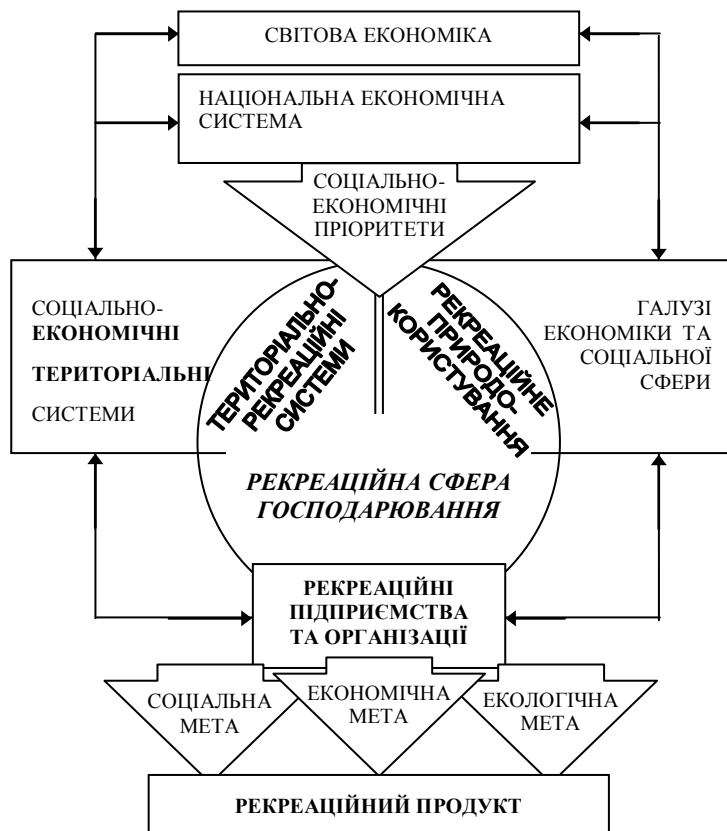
СВІТОВА ЕКОНОМІКА

НАЦІОНАЛЬНА ЕКОНОМІЧНА СИСТЕМА

СОЦІАЛЬНО-ЕКОНОМІЧНІ ПРІОРИТЕТИ

СОЦІАЛЬНО-ЕКОНОМІЧНІ ТЕРИТОРІАЛЬНІ СИСТЕМИ

ТЕРИТОРІАЛЬНО-РЕКРЕАЦІЙНІ СИСТЕМИ

РЕКРЕАЦІЙНЕ ПРИРОДО-КОРИСТУВАННЯ

ГАЛУЗІ ЕКОНОМІКИ ТА СОЦІАЛЬНОЇ СФЕРИ

РЕКРЕАЦІЙНА СФЕРА ГОСПОДАРЮВАННЯ

РЕКРЕАЦІЙНІ ПІДПРИЄМСТВА ТА ОРГАНІЗАЦІЇ

СОЦІАЛЬНА МЕТА

ЕКОНОМІЧНА МЕТА

ЕКОЛОГІЧНА МЕТА

РЕКРЕАЦІЙНИЙ ПРОДУКТ